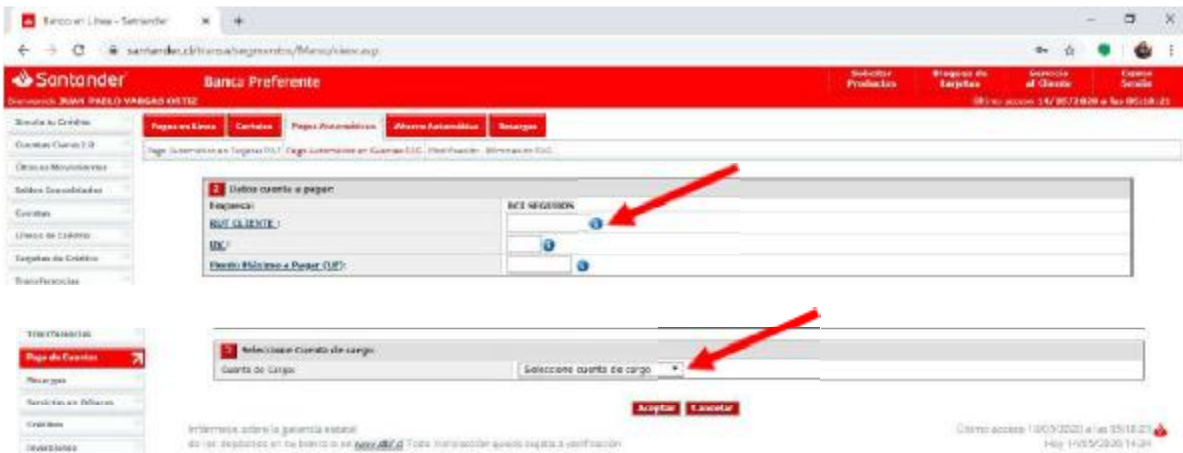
Banco en Línea - Santander
santander.cl/transa/segmentos/Menu/view.asp

Santander
Banca Preferente
Bienvenido JUAN PABLO VARGAS ORTIZ
Solicitar Productos
Bloqueo de Tarjetas
Servicio al Cliente
Cerrar Sesión
Último acceso 14/05/2020 a las 05:18:21

Simula tu Crédito
Cuentas Cuenta 2.0
Últimos Movimientos
Saldos Consolidados
Cuentas
Líneas de Crédito
Tarjetas de Crédito
Transferencias

Pagos en Línea
Cartolas
Pagos Automáticos
Ahorro Automático
Recargas

Pago Automático en Tarjetas PAT | Pago Automático en Cuentas PAC | Modificación | Eliminación PAC

2 Datos cuenta a pagar
Empresa:
BCI SEGUROS
RUT CLIENTE :
IDC :
Monto Máximo a Pagar (UF):

Transferencias
Pago de Cuentas
Recargas
Servicios en Últimos
Créditos
Inversiones

3 Seleccione Cuenta de cargo
Cuenta de Cargo
Seleccione cuenta de cargo

Aceptar
Cancelar

Infórmese sobre la garantía estatal de los depósitos en su banco o en www.sbif.cl Toda transacción queda sujeta a verificación
Último acceso 14/05/2020 a las 05:18:21
Hoy 14/05/2020 14:34